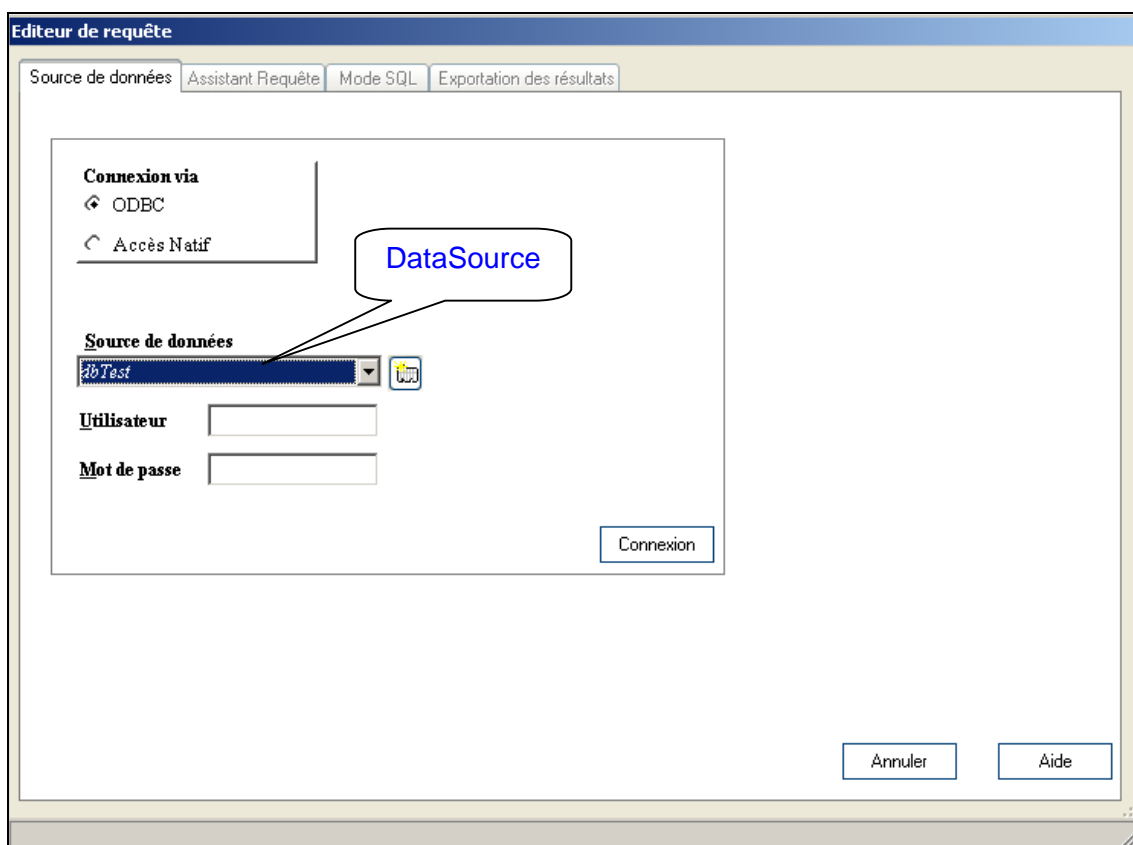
Editeur de requête

Source de données | Assistant Requête | Mode SQL | Exportation des résultats

Connexion via
ODBC
Accès Natif

DataSource

Source de données
dbTest

Utilisateur

Mot de passe

Connexion

Annuler

Aide